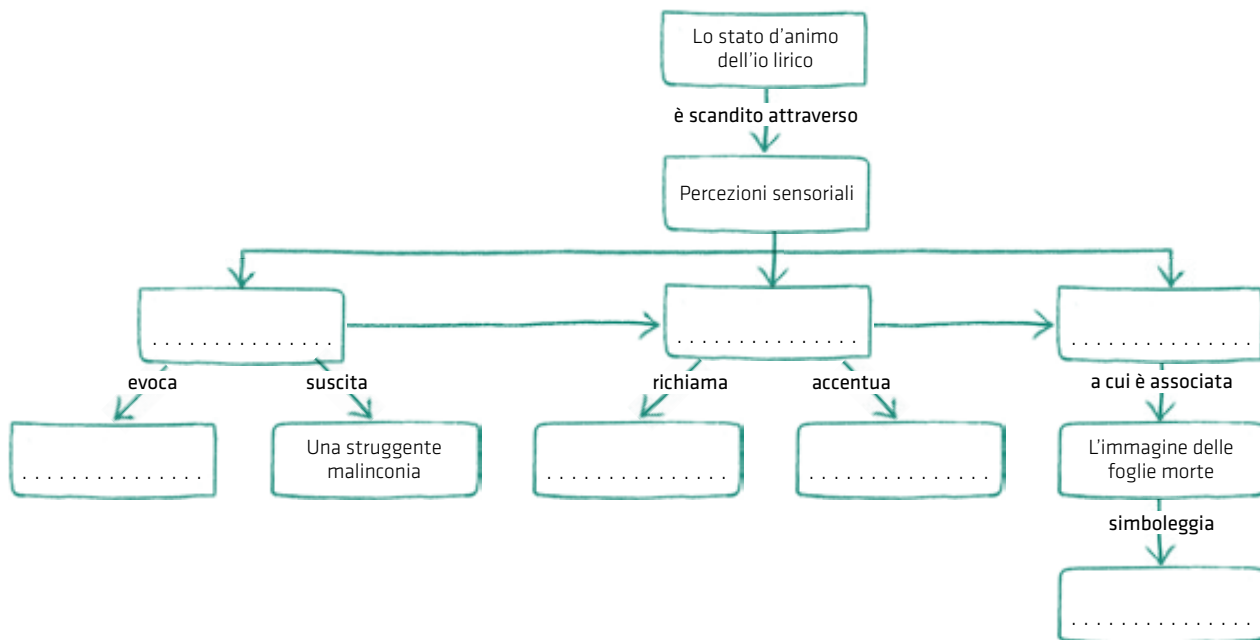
Lo stato d'animo dell'io lirico

è scandito attraverso

Percezioni sensoriali

. . . . . . . . . . . . . . .

evoca

. . . . . . . . . . . . . . .

suscita

Una struggente malinconia

. . . . . . . . . . . . . . .

richiama

. . . . . . . . . . . . . . .

accentua

. . . . . . . . . . . . . . .

. . . . . . . . . . . . . . .

a cui è associata

L'immagine delle foglie morte

simboleggia

. . . . . . . . . . . . . . .